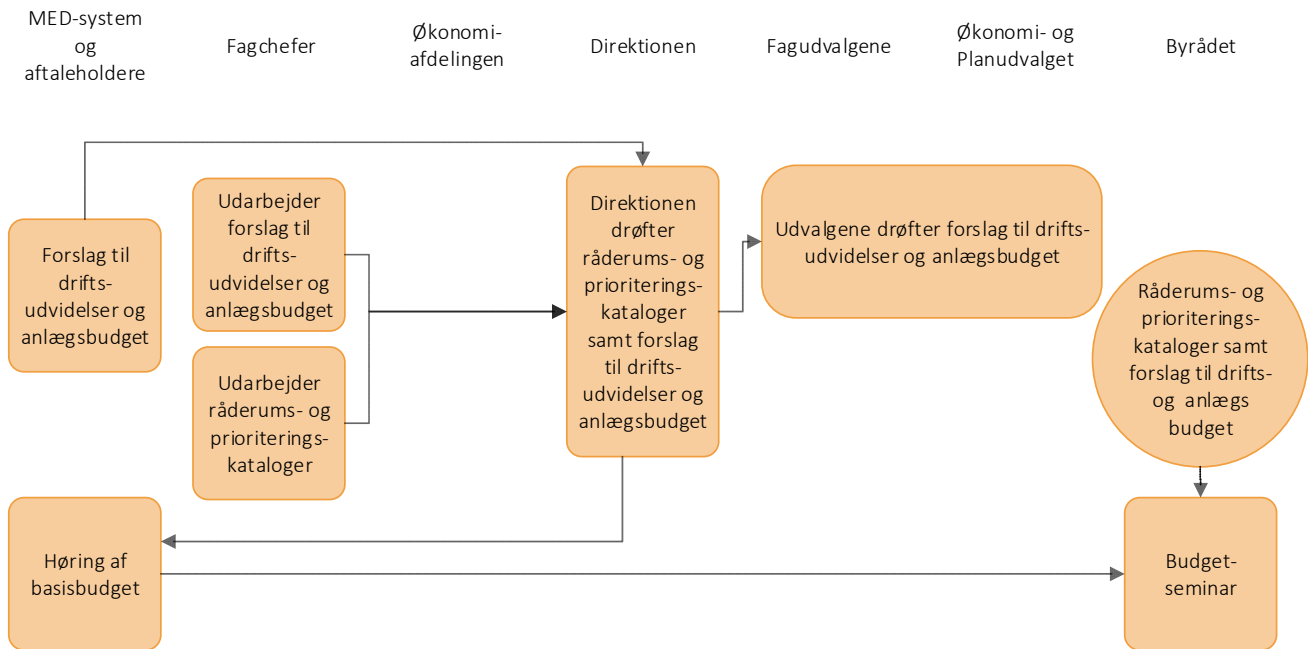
MED-system og aftaleholdere

Fagchefer

Økonomi-afdelingen

Direktionen

Fagudvalgene

Økonomi- og Planudvalget

Byrådet

Forslag til drifts-udvidelser og anlægsbudget

Udarbejder forslag til drifts-udvidelser og anlægsbudget

Udarbejder råderums- og prioriterings-kataloger

Direktionen drøfter råderums- og prioriterings-kataloger samt forslag til drifts-udvidelser og anlægsbudget

Udvalgene drøfter forslag til drifts-udvidelser og anlægsbudget

Råderums- og prioriterings-kataloger samt forslag til drifts- og anlægs budget

Høring af basisbudget

Budget-seminar